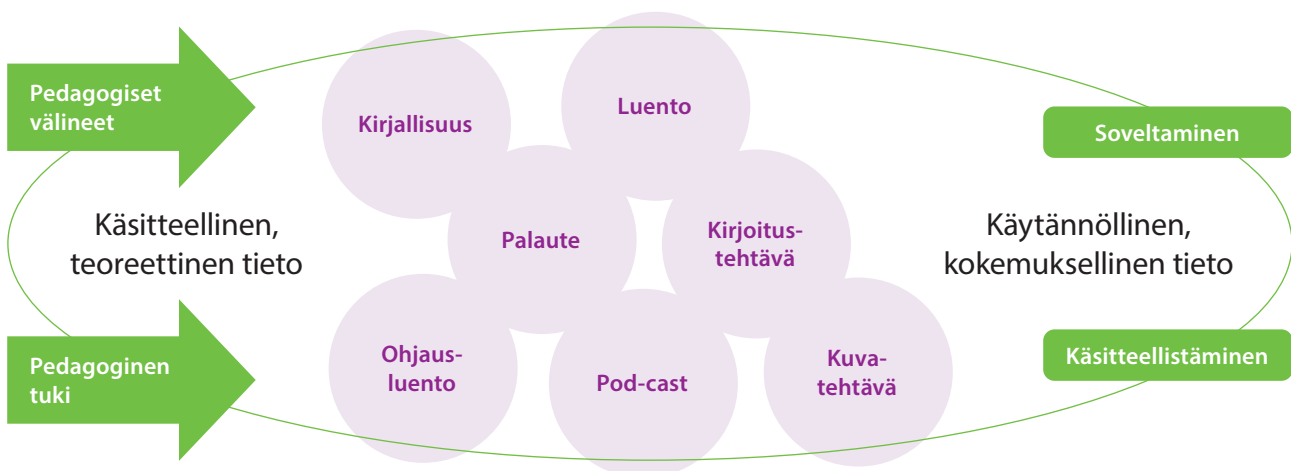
Pedagogiset välineet

Pedagoginen tuki

Käsitteellinen, teoreettinen tieto

Kirjallisuus

Luento

Palaute

Kirjoitustehtävä

Ohjausluento

Pod-cast

Kuvatehtävä

Soveltaminen

Käytännöllinen, kokemuksellinen tieto

Käsitteellistäminen